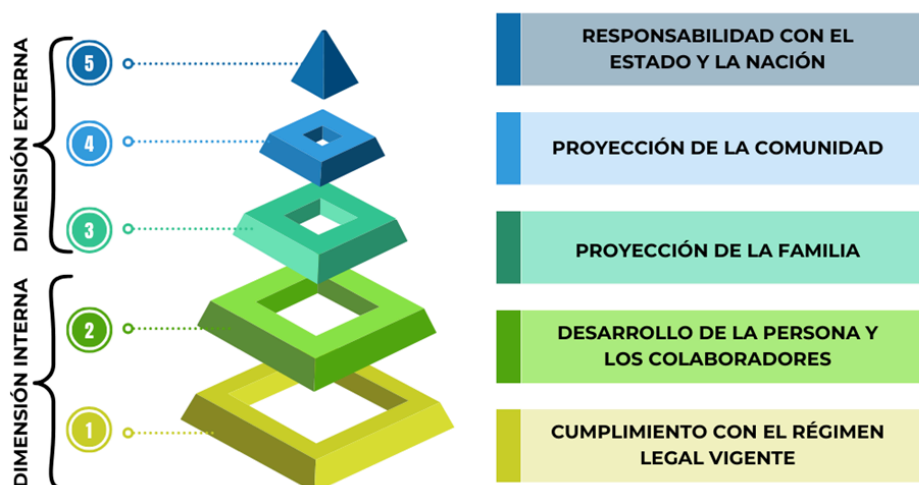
DIMENSIÓN EXTERNA

DIMENSIÓN INTERNA

5

4

3

2

1

RESPONSABILIDAD CON EL ESTADO Y LA NACIÓN

PROYECCIÓN DE LA COMUNIDAD

PROYECCIÓN DE LA FAMILIA

DESARROLLO DE LA PERSONA Y LOS COLABORADORES

CUMPLIMIENTO CON EL RÉGIMEN LEGAL VIGENTE